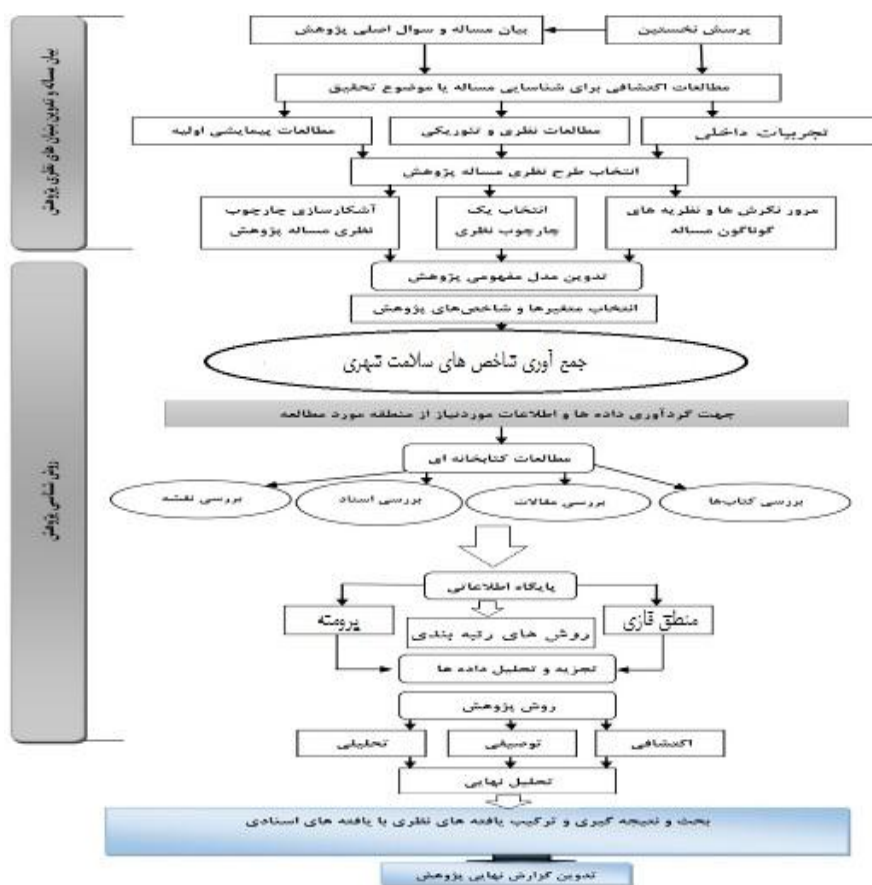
بیان مساله و تدوین مبانی نظری پژوهش

پرسش نخستین

بیان مساله و سوال اصلی پژوهش

مطالعات اکتشافی برای شناسایی مساله یا موضوع تحقیق

تجربیات داخلی

مطالعات نظری و تئوریکی

مطالعات پیمایشی اولیه

انتخاب طرح نظری مساله پژوهش

مرور نگرش ها و نظریه های گوناگون مساله

انتخاب یک چارچوب نظری

آشکارسازی چارچوب نظری مساله پژوهش

تدوین مدل مفهومی پژوهش

انتخاب متغیرها و شاخص‌های پژوهش

جمع آوری شاخص های سلامت شهری

جهت گردآوری داده ها و اطلاعات موردنیاز از منطقه مورد مطالعه

روش شناسی پژوهش

مطالعات کتابخانه ای

بررسی کتاب‌ها

بررسی مقالات

بررسی اسناد

بررسی نقشه

پایگاه اطلاعاتی

منطق فازی

روش های رتبه بندی

پرومته

تجزیه و تحلیل داده ها

روش پژوهش

اکتشافی

توصیفی

تحلیلی

تحلیل نهایی

بحث و نتیجه گیری و ترکیب یافته های نظری با یافته های اسنادی

تدوین گزارش نهایی پژوهش